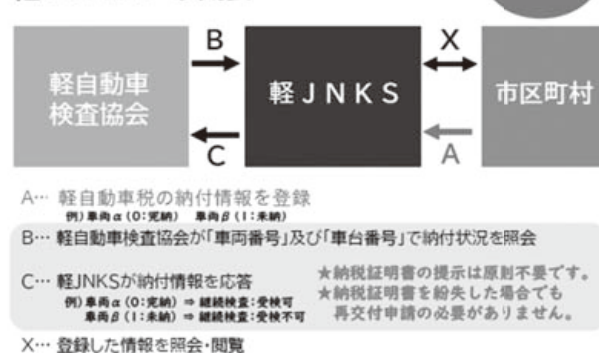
軽自動車検査協会

B

軽ＪＮＫＳ

X

市区町村

C

A

A… 軽自動車税の納付情報を登録
例）車両α（0:完納） 車両β（1:未納）

B… 軽自動車検査協会が「車両番号」及び「車台番号」で納付状況を照会

C… 軽JNKSが納付情報を応答
例）車両α（0:完納）⇒ 継続検査：受検可
車両β（1:未納）⇒ 継続検査：受検不可

★納税証明書の提示は原則不要です。
★納税証明書を紛失した場合でも再交付申請の必要がありません。

X… 登録した情報を照会・閲覧